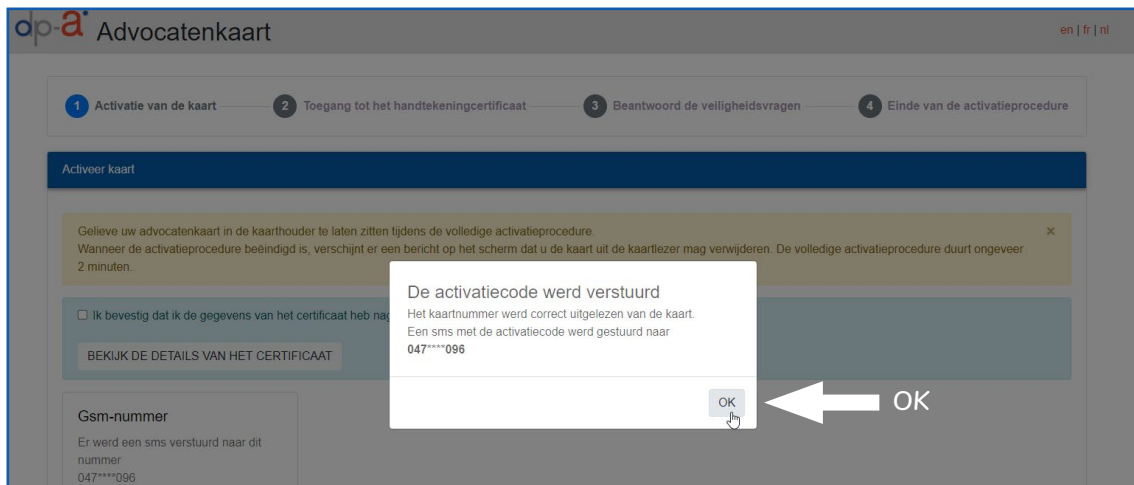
dp-a Advocatenkaart

en | fr | nl

1 Activatie van de kaart 2 Toegang tot het handtekeningcertificaat 3 Beantwoord de veiligheidsvragen 4 Einde van de activatieprocedure

Activeer kaart

Gelieve uw advocatenkaart in de kaarthouder te laten zitten tijdens de volledige activatieprocedure.
Wanneer de activatieprocedure beëindigd is, verschijnt er een bericht op het scherm dat u de kaart uit de kaartlezer mag verwijderen. De volledige activatieprocedure duurt ongeveer 2 minuten.

×

☐ Ik bevestig dat ik de gegevens van het certificaat heb nag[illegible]

BEKIJK DE DETAILS VAN HET CERTIFICAAT

Gsm-nummer
Er werd een sms verstuurd naar dit nummer
047****096

De activatiecode werd verstuurd
Het kaartnummer werd correct uitgelezen van de kaart.
Een sms met de activatiecode werd gestuurd naar
047****096

OK

OK